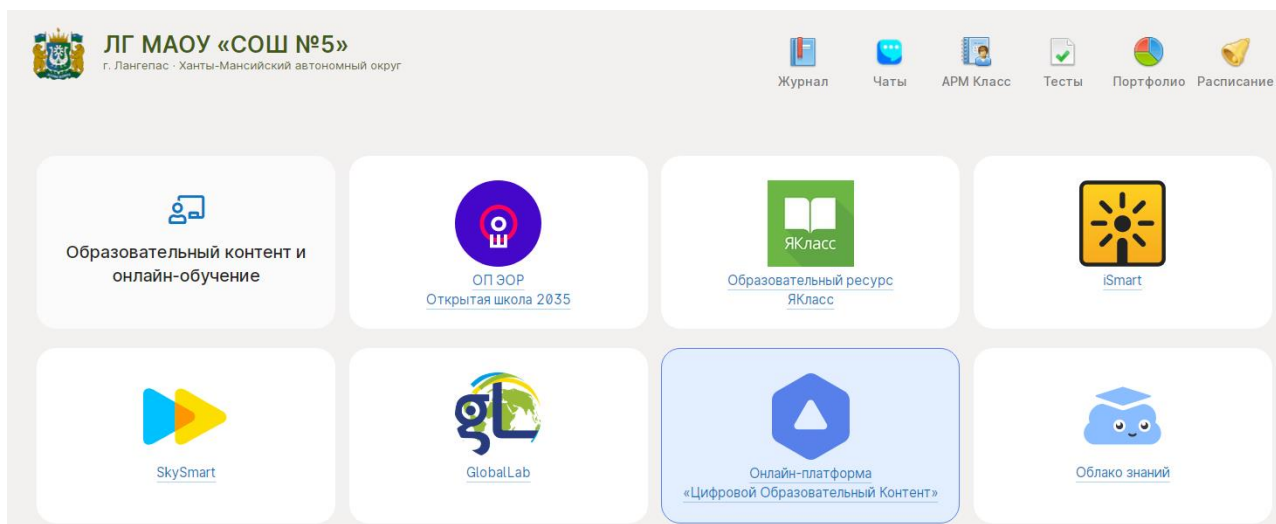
ЛГ МАОУ «СОШ №5»
г. Лангепас · Ханты-Мансийский автономный округ

Журнал
Чаты
АРМ Класс
Тесты
Портфолио
Расписание

Образовательный контент и онлайн-обучение

ОП ЭОР
Открытая школа 2035

ЯКласс
Образовательный ресурс ЯКласс

iSmart

SkySmart

gL
GlobalLab

Онлайн-платформа «Цифровой Образовательный Контент»

Облако знаний